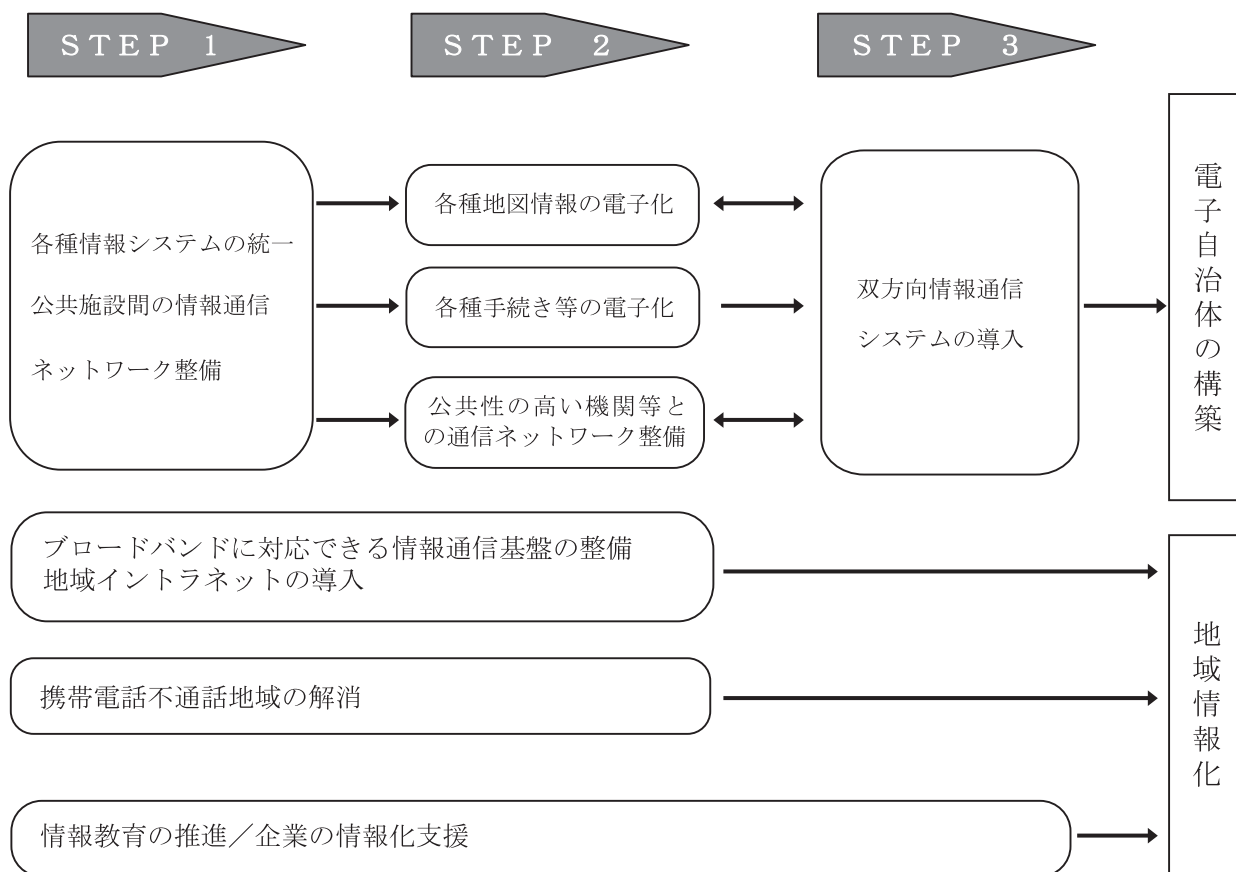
STEP 1

STEP 2

STEP 3

各種情報システムの統一

公共施設間の情報通信ネットワーク整備

各種地図情報の電子化

各種手続き等の電子化

公共性の高い機関等との通信ネットワーク整備

双方向情報通信システムの導入

電子自治体の構築

ブロードバンドに対応できる情報通信基盤の整備
地域イントラネットの導入

携帯電話不通話地域の解消

情報教育の推進／企業の情報化支援

地域情報化